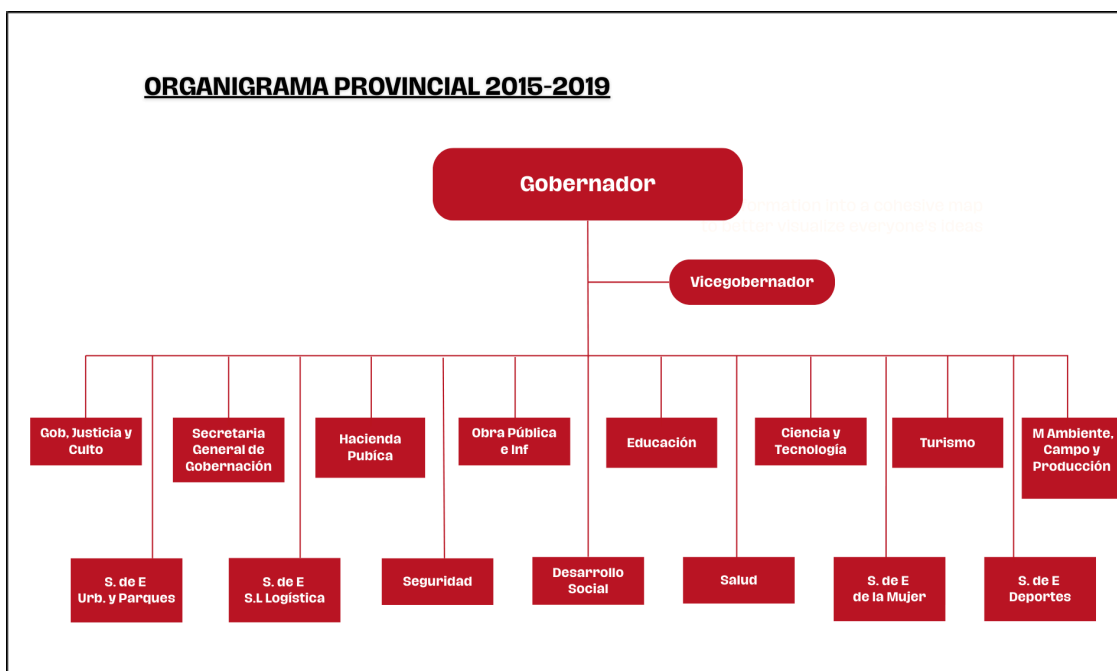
ORGANIGRAMA PROVINCIAL 2015-2019

Gobernador

Vicegobernador

Gob, Justicia y Culto

Secretaria General de Gobernación

Hacienda Pubíca

Obra Pública e Inf

Educación

Ciencia y Tecnología

Turismo

M Ambiente, Campo y Producción

S. de E Urb. y Parques

S. de E S.L Logística

Seguridad

Desarrollo Social

Salud

S. de E de la Mujer

S. de E Deportes